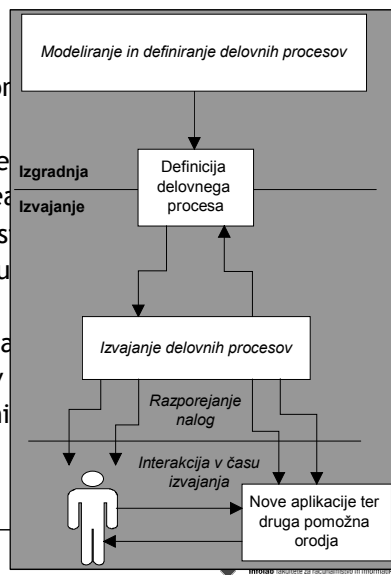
Modeliranje in definiranje delovnih procesov

Izgradnja

Izvajanje

Definicija delovnega procesa

Izvajanje delovnih procesov

Razporejanje nalog

Interakcija v času izvajanja

Nove aplikacije ter druga pomožna orodja

Infolab Fakultete za računalništvo in informatiko